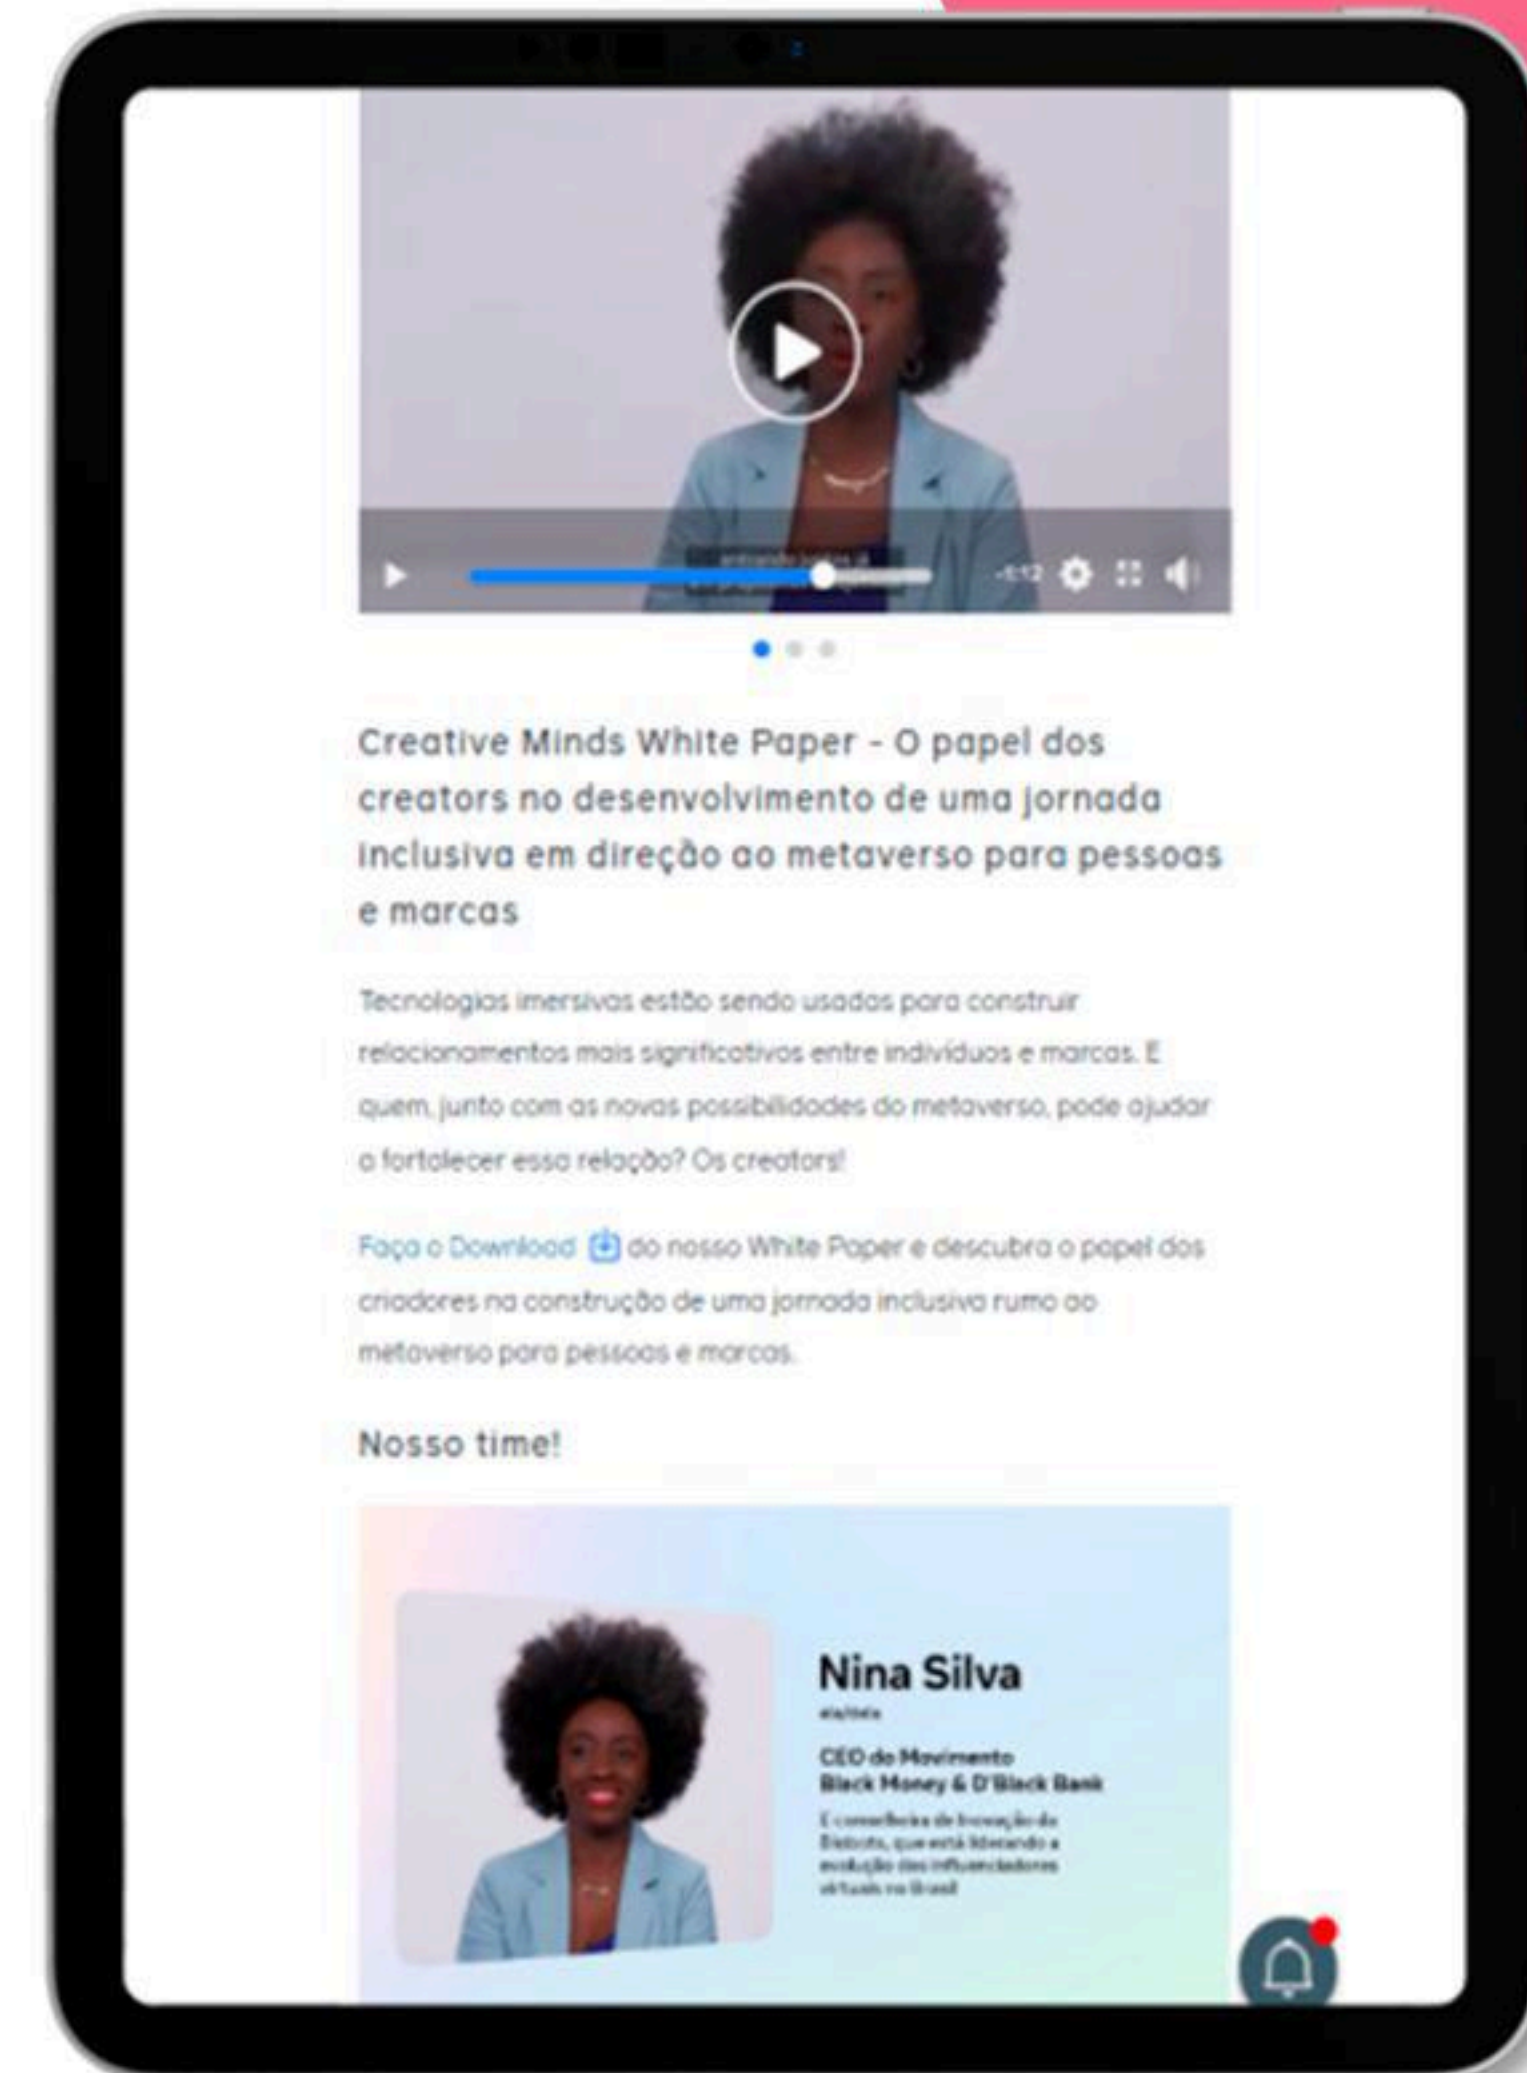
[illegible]

-1:12

Creative Minds White Paper - O papel dos creators no desenvolvimento de uma jornada inclusiva em direção ao metaverso para pessoas e marcas

Tecnologias imersivas estão sendo usadas para construir relacionamentos mais significativos entre indivíduos e marcas. E quem, junto com as novas possibilidades do metaverso, pode ajudar a fortalecer essa relação? Os creators!

Faça o Download do nosso White Paper e descubra o papel dos criadores na construção de uma jornada inclusiva rumo ao metaverso para pessoas e marcas.

Nosso time!

Nina Silva
ela/dela
CEO do Movimento Black Money & D'Black Bank
É conselheira de Inovação da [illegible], que está liderando a evolução dos influenciadores virtuais no Brasil